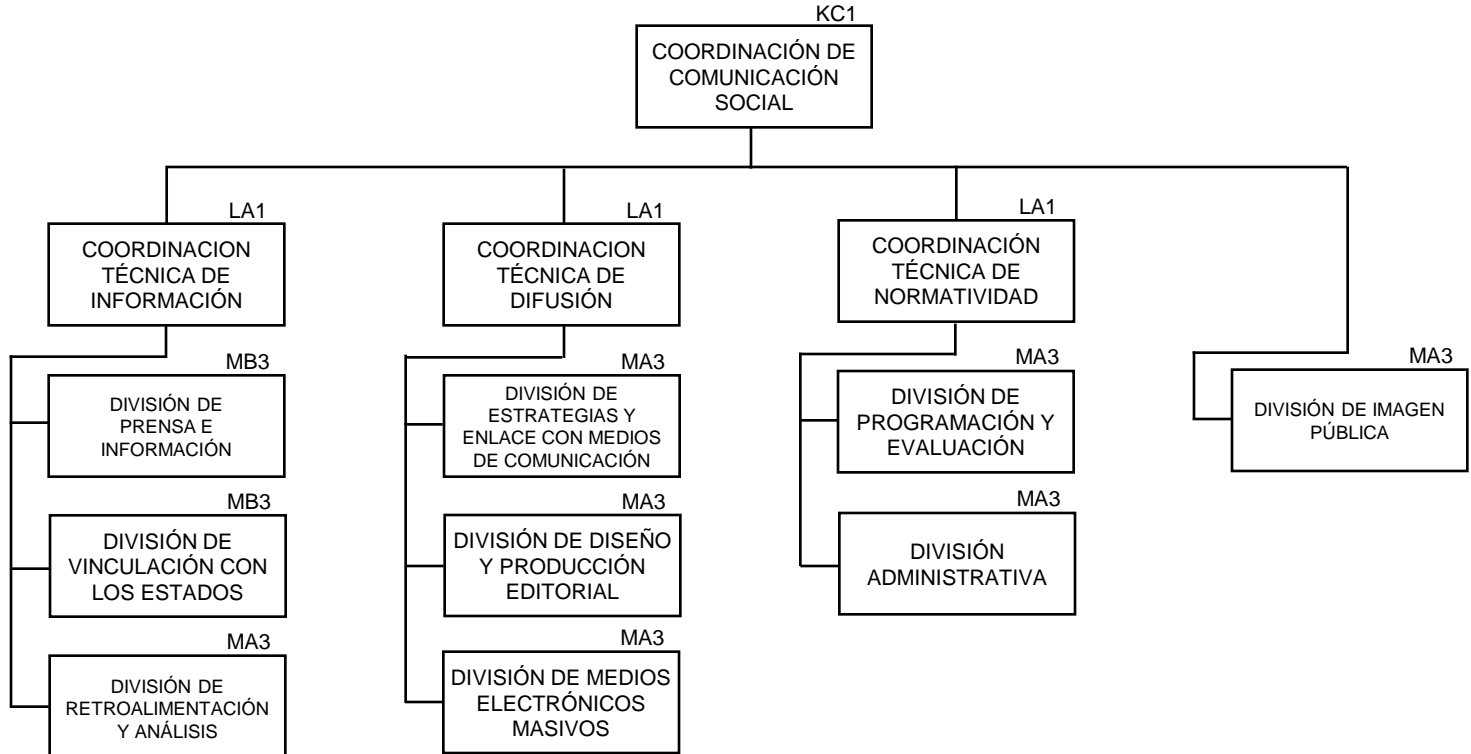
KC1
COORDINACIÓN DE COMUNICACIÓN SOCIAL

LA1
COORDINACION TÉCNICA DE INFORMACIÓN

MB3
DIVISIÓN DE PRENSA E INFORMACIÓN

MB3
DIVISIÓN DE VINCULACIÓN CON LOS ESTADOS

MA3
DIVISIÓN DE RETROALIMENTACIÓN Y ANÁLISIS

LA1
COORDINACION TÉCNICA DE DIFUSIÓN

MA3
DIVISIÓN DE ESTRATEGIAS Y ENLACE CON MEDIOS DE COMUNICACIÓN

MA3
DIVISIÓN DE DISEÑO Y PRODUCCIÓN EDITORIAL

MA3
DIVISIÓN DE MEDIOS ELECTRÓNICOS MASIVOS

LA1
COORDINACIÓN TÉCNICA DE NORMATIVIDAD

MA3
DIVISIÓN DE PROGRAMACIÓN Y EVALUACIÓN

MA3
DIVISIÓN ADMINISTRATIVA

MA3
DIVISIÓN DE IMAGEN PÚBLICA